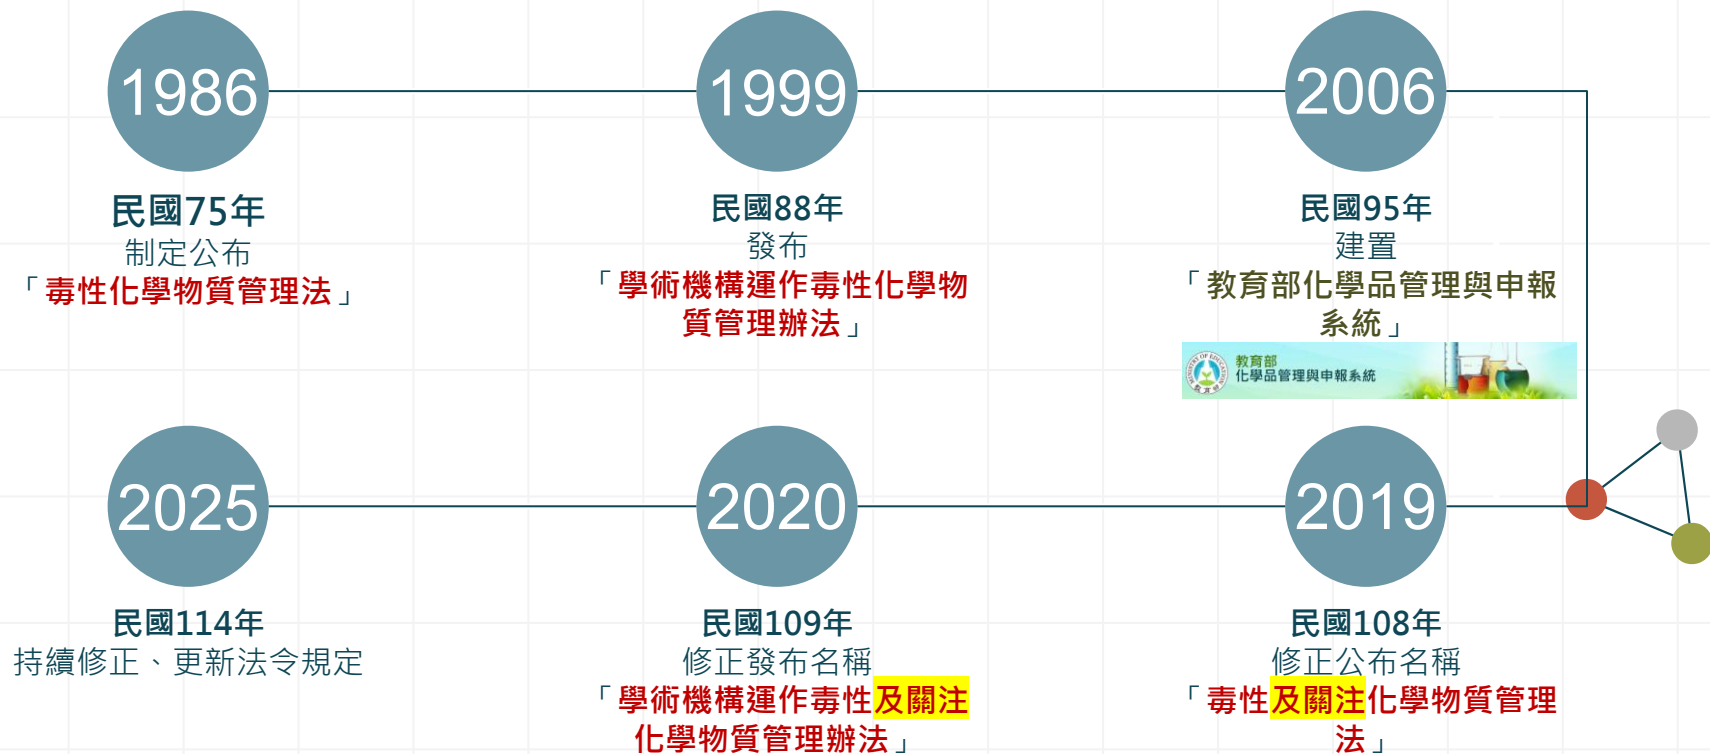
1986
民國75年
制定公布
「毒性化學物質管理法」

1999
民國88年
發布
「學術機構運作毒性化學物質管理辦法」

2006
民國95年
建置
「教育部化學品管理與申報系統」

教育部
化學品管理與申報系統

2025
民國114年
持續修正、更新法令規定

2020
民國109年
修正發布名稱
「學術機構運作毒性及關注化學物質管理辦法」

2019
民國108年
修正公布名稱
「毒性及關注化學物質管理法」